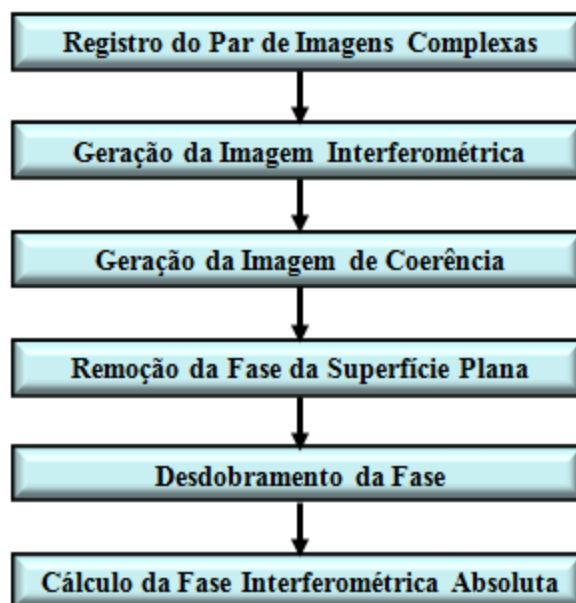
Registro do Par de Imagens Complexas

Geração da Imagem Interferométrica

Geração da Imagem de Coerência

Remoção da Fase da Superfície Plana

Desdobramento da Fase

Cálculo da Fase Interferométrica Absoluta